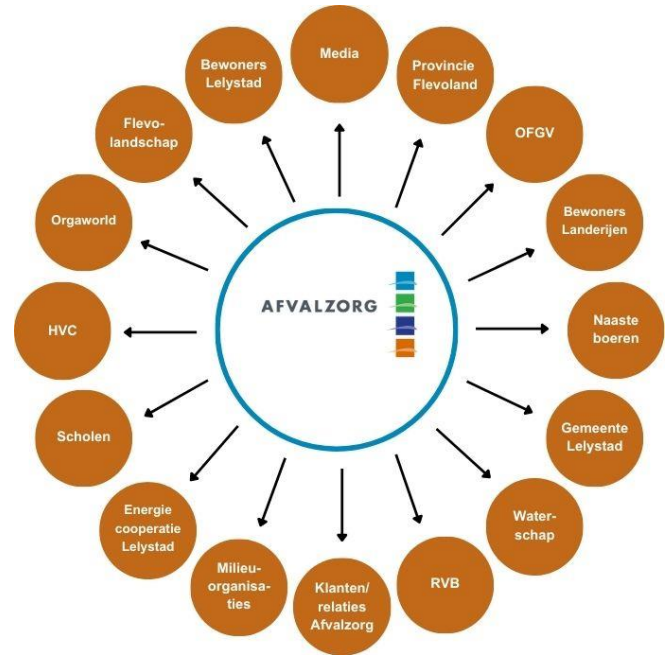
AFVALZORG

Media

Provincie Flevoland

OFGV

Bewoners Landerijen

Naaste boeren

Gemeente Lelystad

Water-schap

RVB

Klanten/ relaties Afvalzorg

Milieu-organisa-ties

Energie cooperatie Lelystad

Scholen

HVC

Orgaworld

Flevo-landschap

Bewoners Lelystad